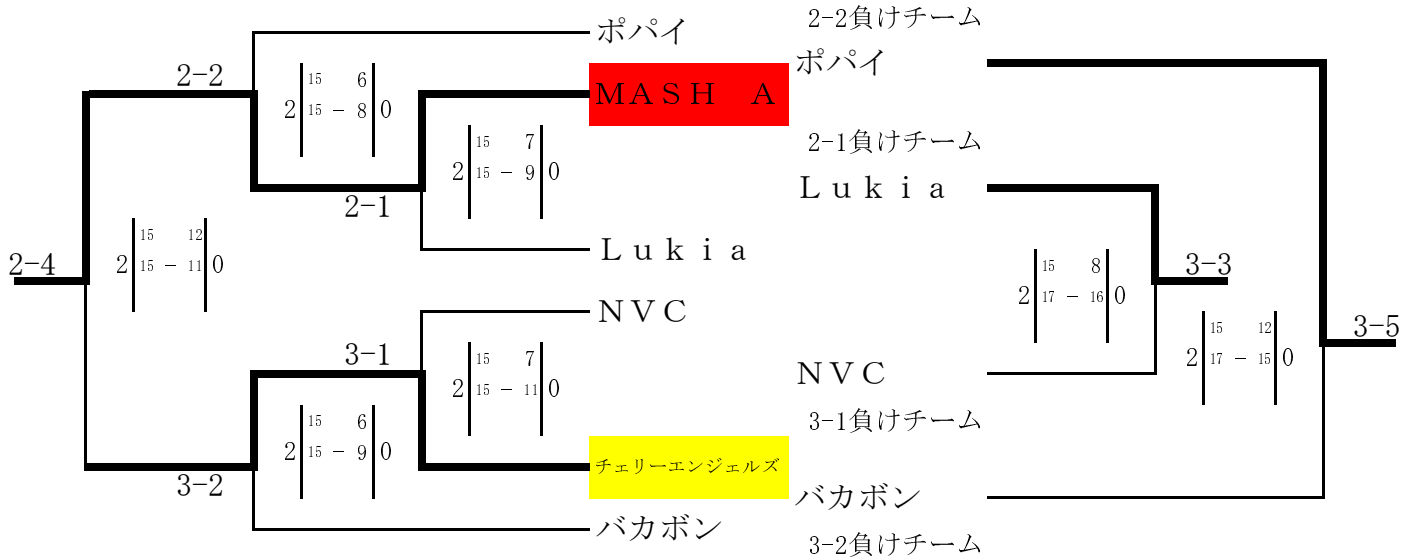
ポパイ

2-2負けチーム

ポパイ

2-2

MASH A

2-1負けチーム

2-1

Lukia

Lukia

2-4

NVC

3-3

3-5

3-1

NVC

3-1負けチーム

チェリーエンジェルズ

3-2

バカボン

バカボン

3-2負けチーム

| | | | |
|---|---|---|---|
| 2 | 15 6<br>15 − 8 | 0 | |

| | | |
|---|---|---|
| 2 | 15 7<br>15 − 9 | 0 |

| | | |
|---|---|---|
| 2 | 15 12<br>15 − 11 | 0 |

| | | |
|---|---|---|
| 2 | 15 7<br>15 − 11 | 0 |

| | | |
|---|---|---|
| 2 | 15 6<br>15 − 9 | 0 |

| | | |
|---|---|---|
| 2 | 15 8<br>17 − 16 | 0 |

| | | |
|---|---|---|
| 2 | 15 12<br>17 − 15 | 0 |